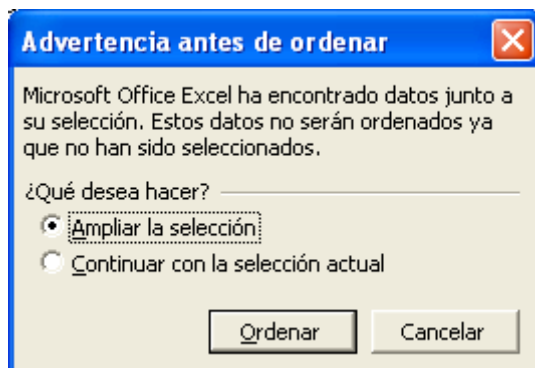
Advertencia antes de ordenar

Microsoft Office Excel ha encontrado datos junto a su selección. Estos datos no serán ordenados ya que no han sido seleccionados.

¿Qué desea hacer?

Ampliar la selección

Continuar con la selección actual

Ordenar

Cancelar